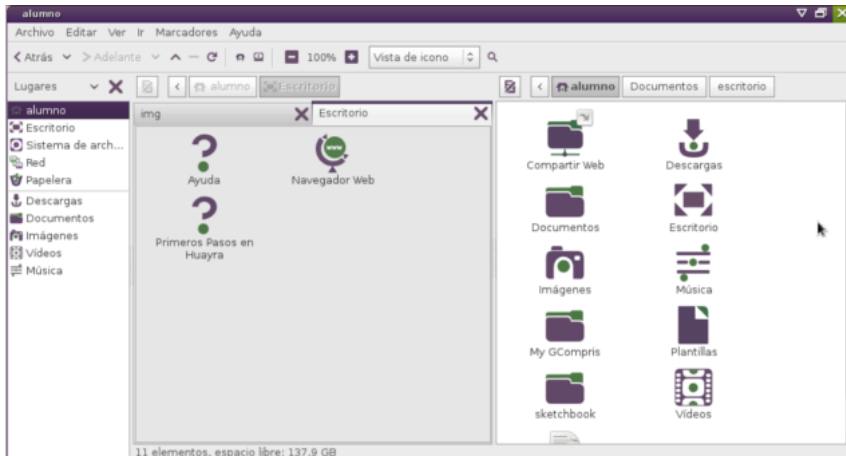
alumno

Archivo Editar Ver Ir Marcadores Ayuda

Atrás Adelante 100% Vista de icono

Lugares

alumno
Escritorio
Sistema de arch...
Red
Papelera
Descargas
Documentos
Imágenes
Vídeos
Música

alumno Escritorio

img

Escritorio

Ayuda

Navegador Web

Primeros Pasos en Huayra

alumno Documentos escritorio

Compartir Web
Descargas
Documentos
Escritorio
Imágenes
Música
My GCompris
Plantillas
sketchbook
Vídeos

11 elementos, espacio libre: 137,9 GB